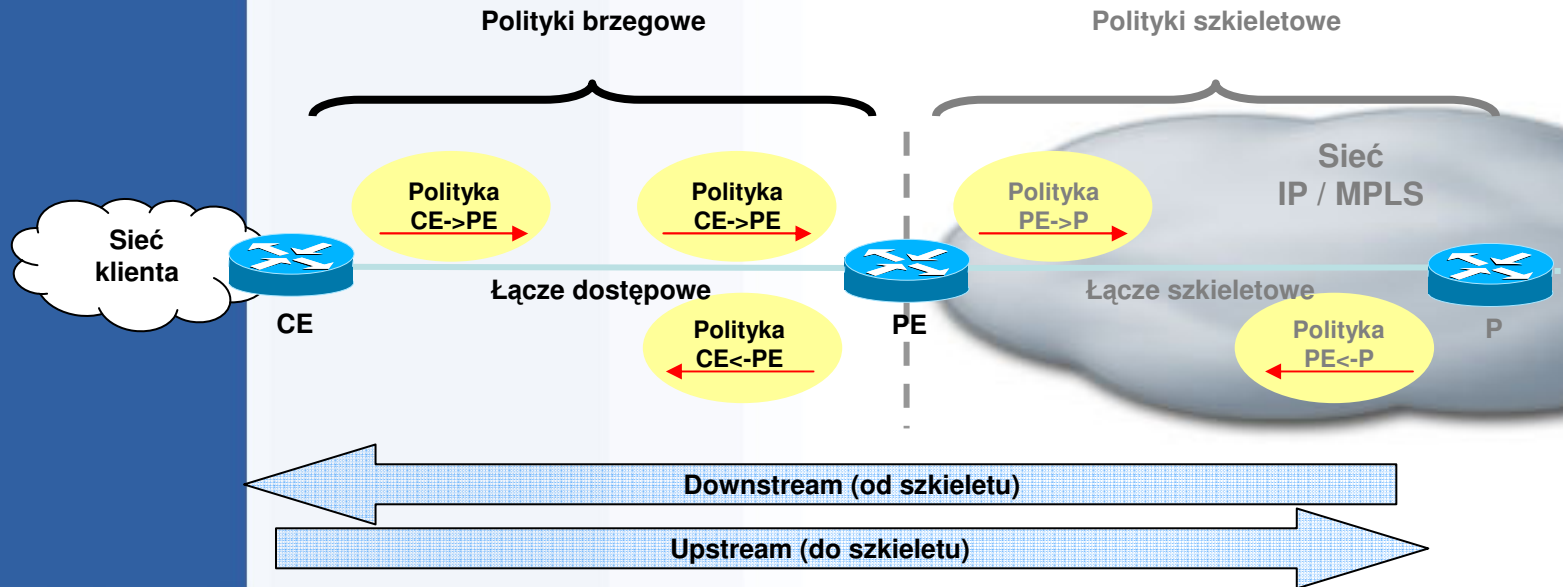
Polityki brzegowe

Polityki szkieletowe

Sieć IP / MPLS

Polityka CE->PE

Polityka CE->PE

Polityka PE->P

Sieć klienta

Łącze dostępowe

Łącze szkieletowe

CE

PE

P

Polityka CE<-PE

Polityka PE<-P

Downstream (od szkieletu)

Upstream (do szkieletu)